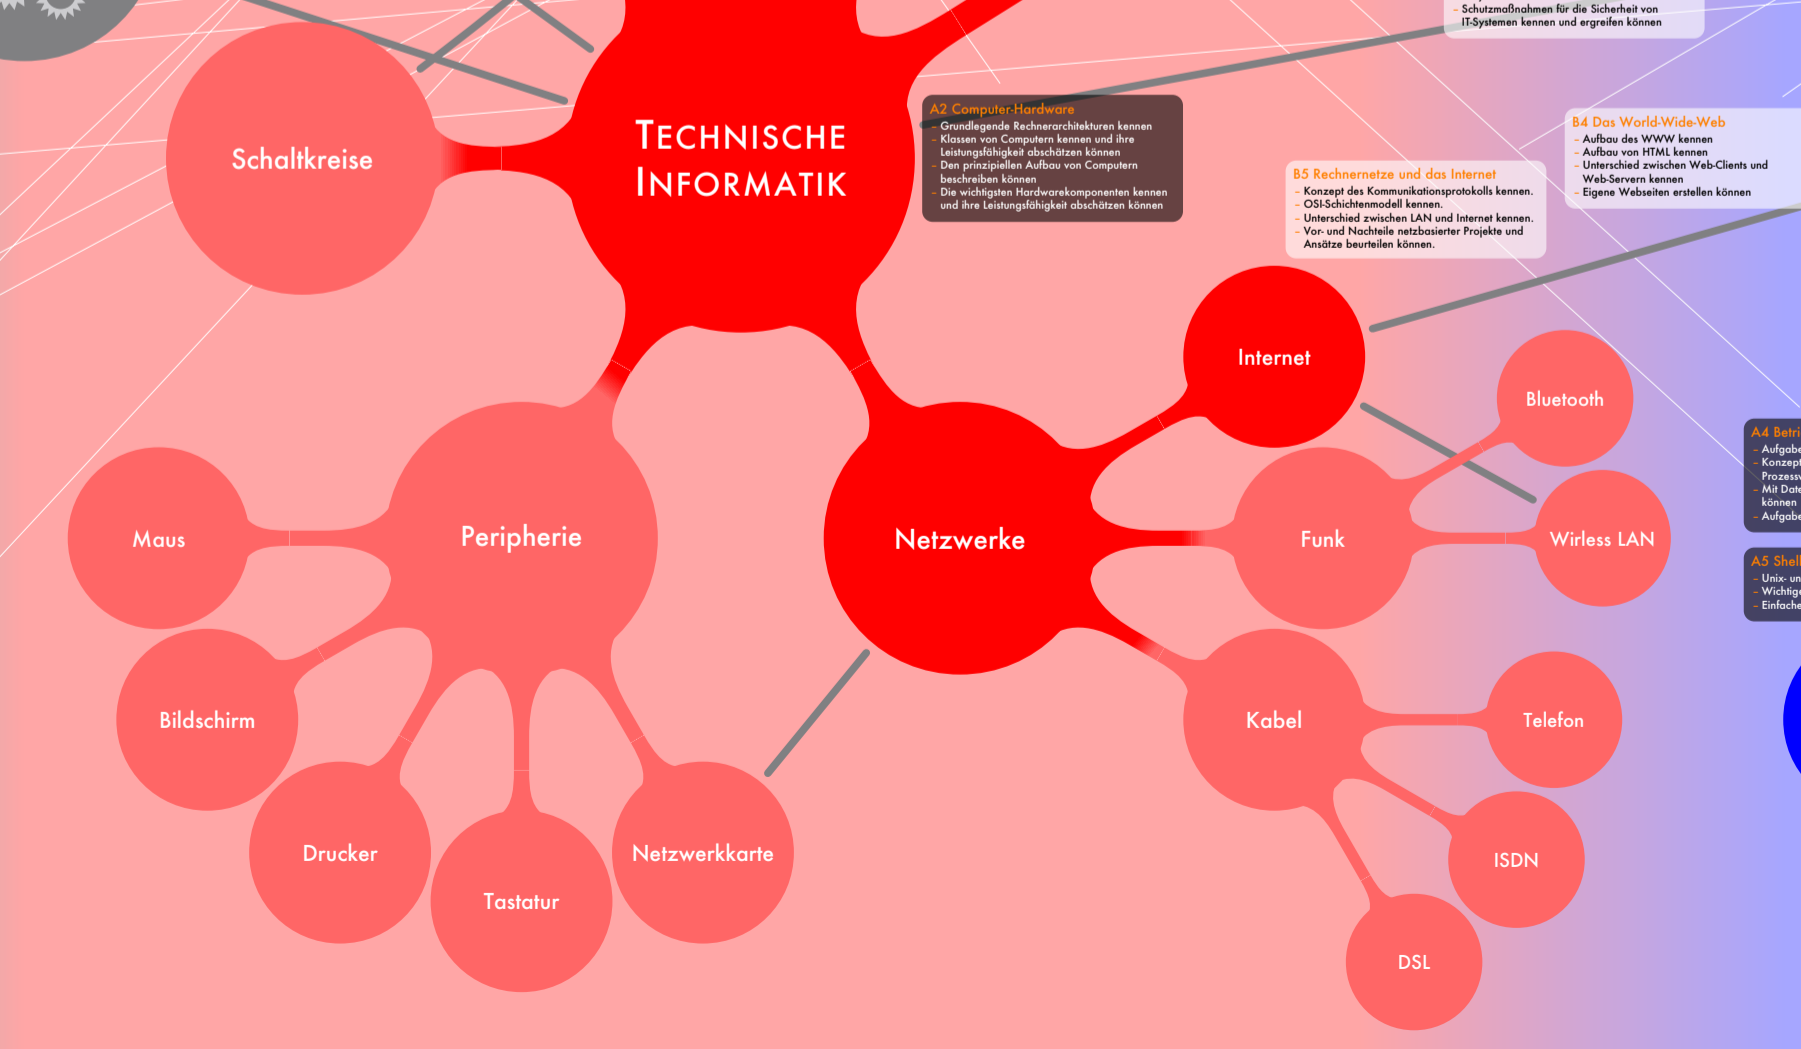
- Schutzmaßnahmen für die Sicherheit von IT-Systemen kennen und ergreifen können

Schaltkreise

TECHNISCHE INFORMATIK

A2 Computer-Hardware
- Grundlegende Rechnerarchitekturen kennen
- Klassen von Computern kennen und ihre Leistungsfähigkeit abschätzen können
- Den prinzipiellen Aufbau von Computern beschreiben können
- Die wichtigsten Hardwarekomponenten kennen und ihre Leistungsfähigkeit abschätzen können

B5 Rechnernetze und das Internet
- Konzept des Kommunikationsprotokolls kennen.
- OSI-Schichtenmodell kennen.
- Unterschied zwischen LAN und Internet kennen.
- Vor- und Nachteile netzbasierter Projekte und Ansätze beurteilen können.

B4 Das World-Wide-Web
- Aufbau des WWW kennen
- Aufbau von HTML kennen
- Unterschied zwischen Web-Clients und Web-Servern kennen
- Eigene Webseiten erstellen können

Internet

Bluetooth

A4 Betri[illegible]
- Aufgabe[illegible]
- Konzept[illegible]
Prozess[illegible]
- Mit Date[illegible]
können
- Aufgabe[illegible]

A5 Shel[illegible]
- Unix- un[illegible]
- Wichtig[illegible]
- Einfache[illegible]

Maus

Peripherie

Netzwerke

Funk

Wirless LAN

Bildschirm

Kabel

Telefon

Drucker

Tastatur

Netzwerkkarte

ISDN

DSL